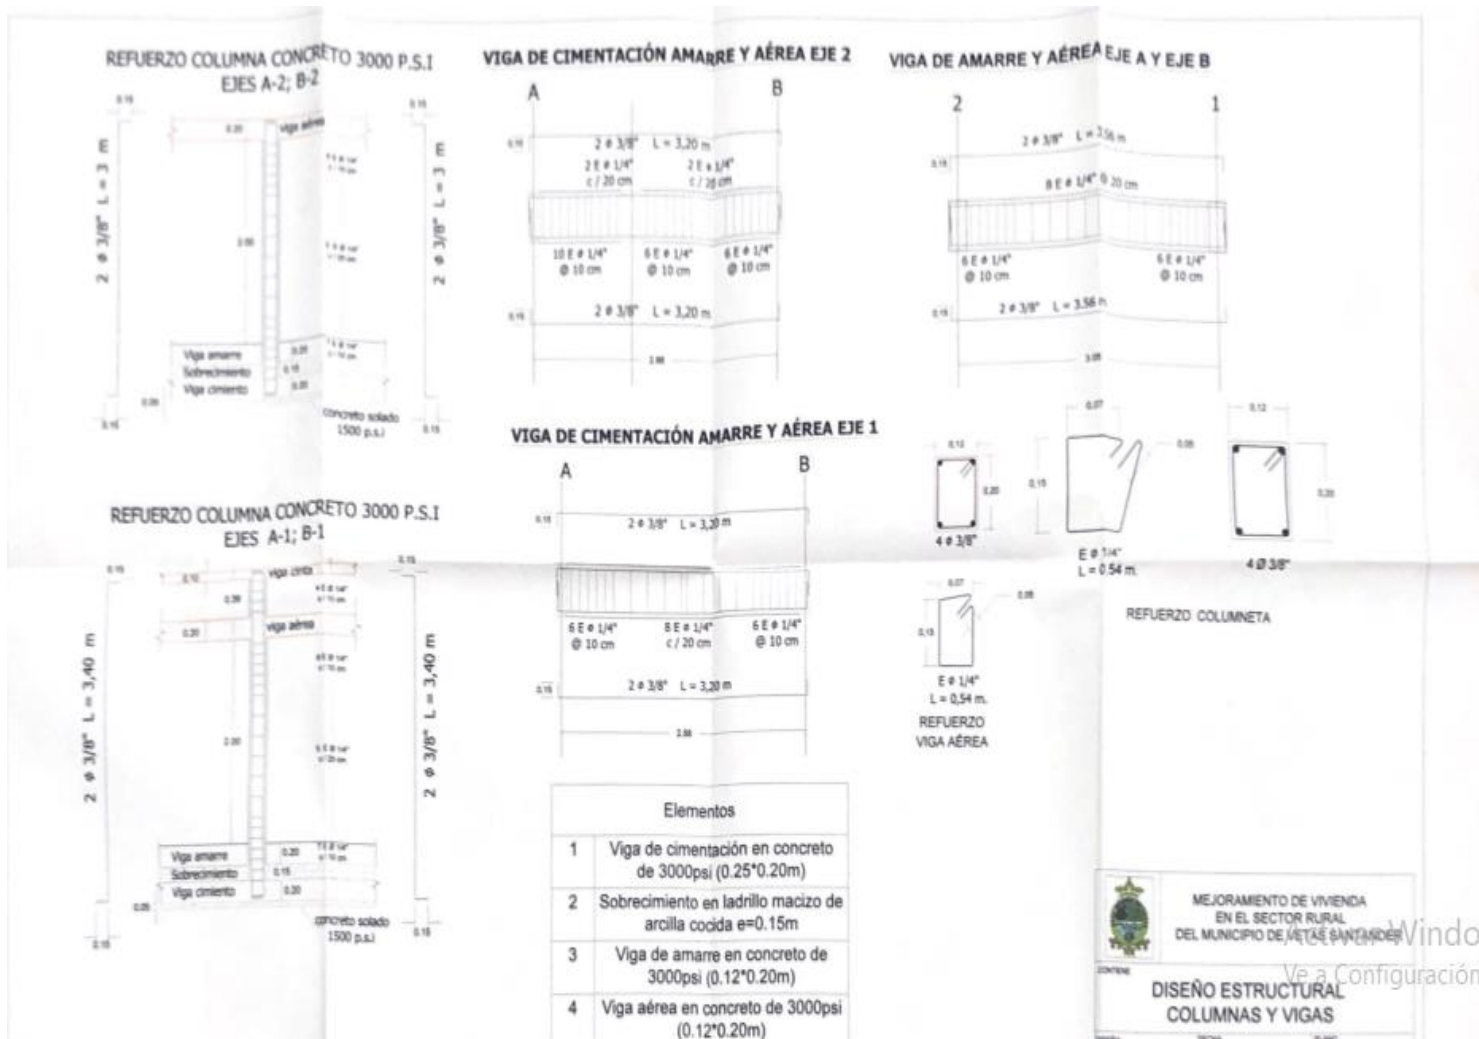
REFUERZO COLUMNA CONCRETO 3000 P.S.I
EJES A-2; B-2

2 ϕ 3/8" L = 3 m

viga aérea

Viga amarre
Sobrecimiento
Viga cimiento

concreto solado 1500 p.s.i

2 ϕ 3/8" L = 3 m

VIGA DE CIMENTACIÓN AMARRE Y AÉREA EJE 2

A

B

2 ϕ 3/8" L = 3,20 m

2 E ϕ 1/4" c/ 20 cm

2 E ϕ 1/4" c/ 20 cm

10 E ϕ 1/4" @ 10 cm

6 E ϕ 1/4" @ 10 cm

6 E ϕ 1/4" @ 10 cm

2 ϕ 3/8" L = 3,20 m

VIGA DE AMARRE Y AÉREA EJE A Y EJE B

2

1

2 ϕ 3/8" L = 3,56 m

8 E ϕ 1/4" @ 20 cm

6 E ϕ 1/4" @ 10 cm

6 E ϕ 1/4" @ 10 cm

2 ϕ 3/8" L = 3,56 m

VIGA DE CIMENTACIÓN AMARRE Y AÉREA EJE 1

A

B

2 ϕ 3/8" L = 3,20 m

6 E ϕ 1/4" @ 10 cm

8 E ϕ 1/4" c/ 20 cm

6 E ϕ 1/4" @ 10 cm

2 ϕ 3/8" L = 3,20 m

4 ϕ 3/8"

E ϕ 1/4"
L = 0.54 m.

4 Ø 3/8"

REFUERZO COLUMNETA

E ϕ 1/4"
L = 0,54 m.

REFUERZO VIGA AÉREA

REFUERZO COLUMNA CONCRETO 3000 P.S.I
EJES A-1; B-1

2 ϕ 3/8" L = 3,40 m

viga cinta

viga aérea

Viga amarre
Sobrecimiento
Viga cimiento

concreto solado 1500 p.s.i

2 ϕ 3/8" L = 3,40 m

| | Elementos |
|---|---|
| 1 | Viga de cimentación en concreto de 3000psi (0.25*0.20m) |
| 2 | Sobrecimiento en ladrillo macizo de arcilla cocida e=0.15m |
| 3 | Viga de amarre en concreto de 3000psi (0.12*0.20m) |
| 4 | Viga aérea en concreto de 3000psi (0.12*0.20m) |

MEJORAMIENTO DE VIVIENDA
EN EL SECTOR RURAL
DEL MUNICIPIO DE VETAS SANTANDER

DISEÑO ESTRUCTURAL
COLUMNAS Y VIGAS

Activar Windows
Ve a Configuración